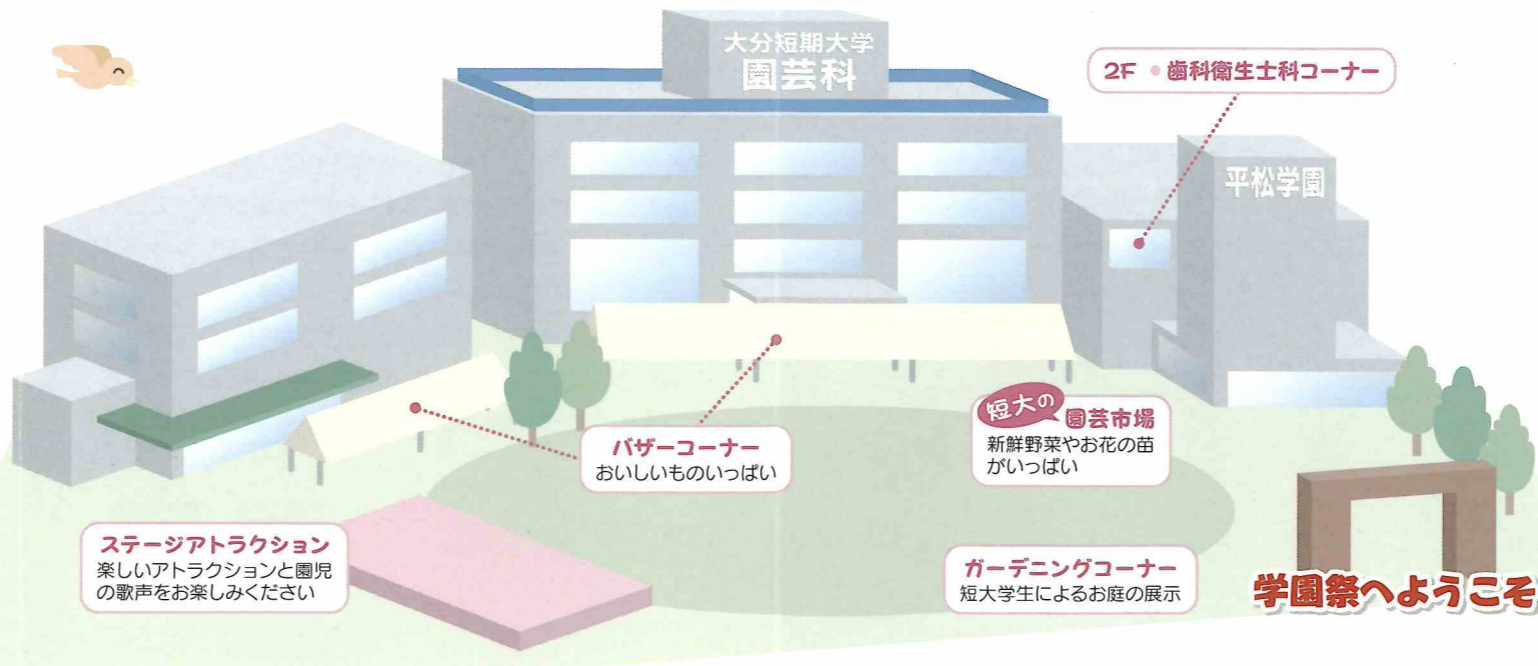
大分短期大学
園芸科

2F ・歯科衛生士科コーナー

平松学園

短大の 園芸市場
新鮮野菜やお花の苗がいっぱい

バザーコーナー
おいしいものいっぱい

ステージアトラクション
楽しいアトラクションと園児の歌声をお楽しみください

ガーデニングコーナー
短大学生によるお庭の展示

学園祭へようこそ